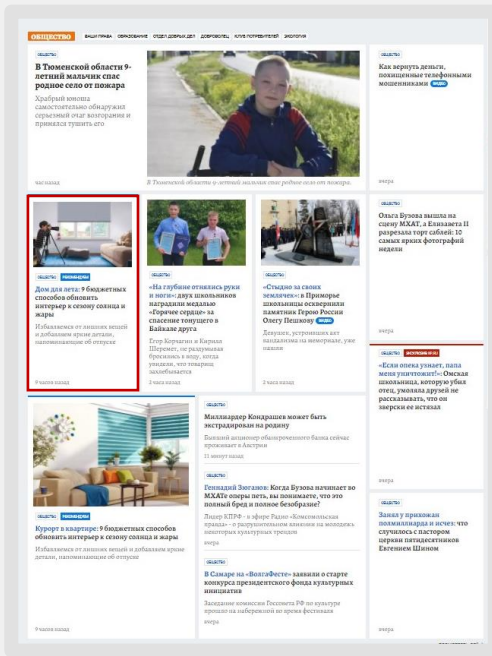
ОБЩЕСТВО ВАШИ ПРАВА ОБРАЗОВАНИЕ ОТДЕЛ ДОБРЫХ ДЕЛ ДОБРОВОЛЕЦ КЛУБ ПОТРЕБИТЕЛЕЙ ЭКОЛОГИЯ

ОБЩЕСТВО
В Тюменской области 9-летний мальчик спас родное село от пожара
Храбрый школьник самостоятельно обнаружил серьезный очаг возгорания и принялся тушить его
час назад
В Тюменской области 9-летний мальчик спас родное село от пожара.

ОБЩЕСТВО
Как вернуть деньги, похищенные телефонными мошенниками ВИДЕО
вчера

ОБЩЕСТВО МИНИМУМ
Дом для лета: 9 бюджетных способов обновить интерьер к сезону солнца и жары
Избавляемся от лишних вещей и добавляем яркие детали, напоминающие об отпуске
9 часов назад

ОБЩЕСТВО
«На глубине отнялись руки и ноги»: двух школьников наградили медалью «Горячее сердце» за спасение тонущего в Байкале друга
Егор Корчагин и Кирилл Шеремет, не раздумывая бросились в воду, когда увидели, что товарищ захлебывается
2 часа назад

ОБЩЕСТВО
«Стыдно за своих земляков»: в Приморье школьницы осквернили памятник Герою России Олегу Пешкову ВИДЕО
Девушек, устроивших акт вандализма на мемориале, уже нашли
2 часа назад

ОБЩЕСТВО
Ольга Бузова вышла на сцену МХАТ, а Елизавета II разрезала торт саблей: 10 самых ярких фотографий недели
вчера

ОБЩЕСТВО ЭКСКЛЮЗИВ КП
«Если опека узнает, папа меня уничтожит»: Омская школьница, которую убил отец, умоляла друзей не рассказывать, что он зверски ее истязал
вчера

ОБЩЕСТВО МИНИМУМ
Курорт в квартире: 9 бюджетных способов обновить интерьер к сезону солнца и жары
Избавляемся от лишних вещей и добавляем яркие детали, напоминающие об отпуске
9 часов назад

ОБЩЕСТВО
Миллиардер Кондрашев может быть экстрадирован на родину
Бывший акционер обанкротившегося банка сейчас проживает в Австрии
11 минут назад

ОБЩЕСТВО
Геннадий Зюганов: Когда Бузова начинает во МХАТе оперы петь, вы понимаете, что это полный бред и полное безобразие?
Лидер КПРФ - в эфире Радио «Комсомольская правда» - о разрушительном влиянии на молодежь некоторых культурных трендов
вчера

ОБЩЕСТВО
В Самаре на «ВолгаФесте» заявили о старте конкурса президентского фонда культурных инициатив
Заседание комиссии Госсовета РФ по культуре прошло на набережной во время фестиваля
вчера

ОБЩЕСТВО
Занял у прихожан полмиллиарда и исчез: что случилось с пастором церкви пятидесятников Евгением Шином
вчера